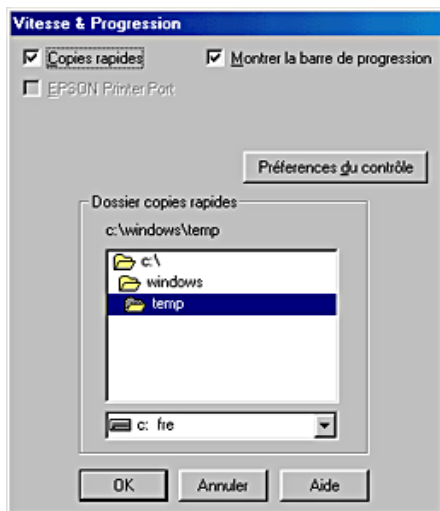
Vitesse & Progression

Copies rapides

Montrer la barre de progression

EPSON Printer Port

Préferences du contrôle

Dossier copies rapides

c:\windows\temp

c:\

windows

temp

c: fre

OK

Annuler

Aide